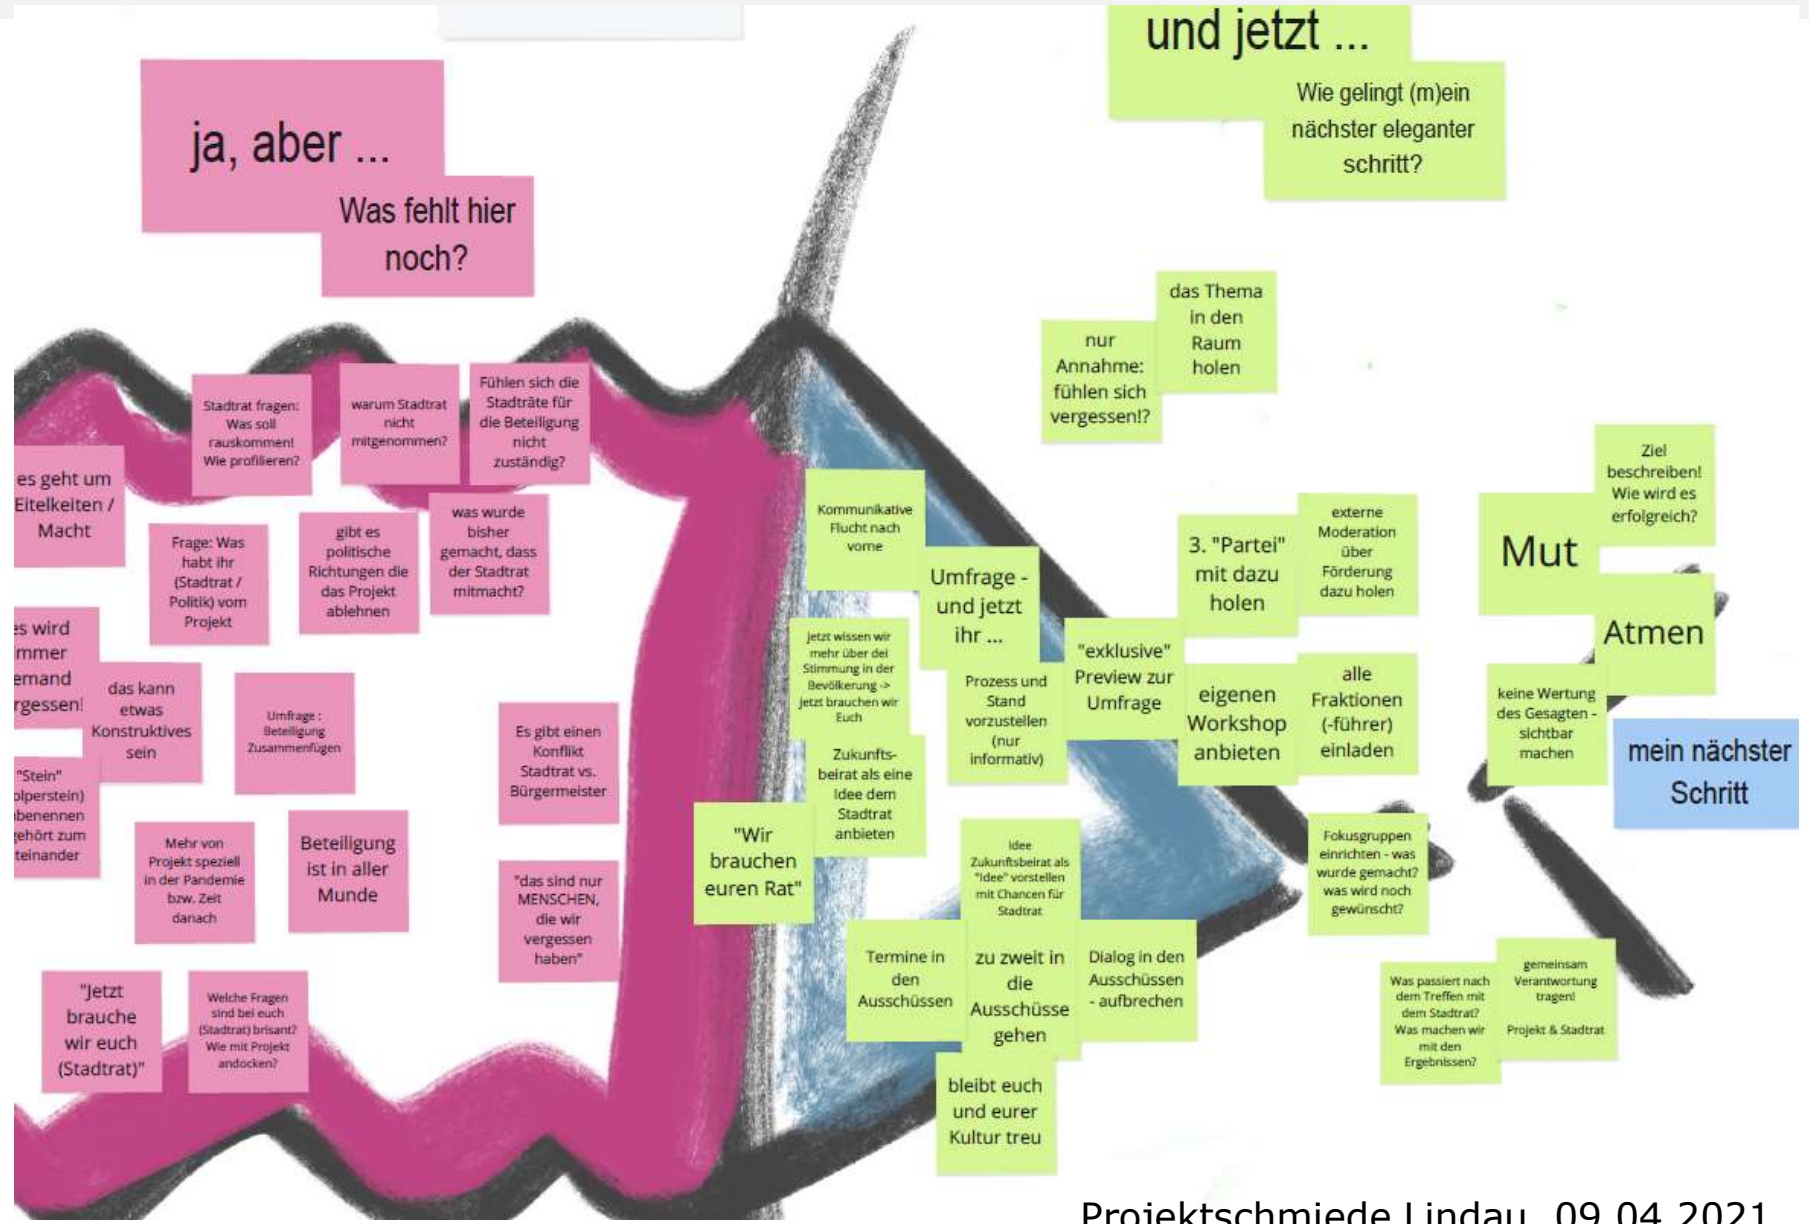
ja, aber ...

Was fehlt hier noch?

Stadtrat fragen: Was soll rauskommen! Wie profilieren?

warum Stadtrat nicht mitgenommen?

Fühlen sich die Stadträte für die Beteiligung nicht zuständig?

es geht um Eitelkeiten / Macht

Frage: Was habt ihr (Stadtrat / Politik) vom Projekt

gibt es politische Richtungen die das Projekt ablehnen

was wurde bisher gemacht, dass der Stadtrat mitmacht?

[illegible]s wird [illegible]mmer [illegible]emand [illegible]rgessen!

das kann etwas Konstruktives sein

Umfrage : Beteiligung Zusammenfügen

Es gibt einen Konflikt Stadtrat vs. Bürgermeister

"Stein" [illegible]olperstein) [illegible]benennen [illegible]ehört zum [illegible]teinander

Mehr von Projekt speziell in der Pandemie bzw. Zeit danach

Beteiligung ist in aller Munde

"das sind nur MENSCHEN, die wir vergessen haben"

"Jetzt brauche wir euch (Stadtrat)"

Welche Fragen sind bei euch (Stadtrat) brisant? Wie mit Projekt andocken?

und jetzt ...

Wie gelingt (m)ein nächster eleganter schritt?

nur Annahme: fühlen sich vergessen!?

das Thema in den Raum holen

Kommunikative Flucht nach vorne

Umfrage - und jetzt ihr ...

Jetzt wissen wir mehr über dei Stimmung in der Bevölkerung -> Jetzt brauchen wir Euch

Prozess und Stand vorzustellen (nur informativ)

"exklusive" Preview zur Umfrage

3. "Partei" mit dazu holen

externe Moderation über Förderung dazu holen

eigenen Workshop anbieten

alle Fraktionen (-führer) einladen

Zukunfts-beirat als eine Idee dem Stadtrat anbieten

"Wir brauchen euren Rat"

Idee Zukunftsbeirat als "Idee" vorstellen mit Chancen für Stadtrat

Termine in den Ausschüssen

zu zweit in die Ausschüsse gehen

Dialog in den Ausschüssen - aufbrechen

bleibt euch und eurer Kultur treu

Mut

Ziel beschreiben! Wie wird es erfolgreich?

Atmen

keine Wertung des Gesagten - sichtbar machen

mein nächster Schritt

Fokusgruppen einrichten - was wurde gemacht? was wird noch gewünscht?

Was passiert nach dem Treffen mit dem Stadtrat? Was machen wir mit den Ergebnissen?

gemeinsam Verantwortung tragen! Projekt & Stadtrat

Projektschmiede Lindau 09.04.2021